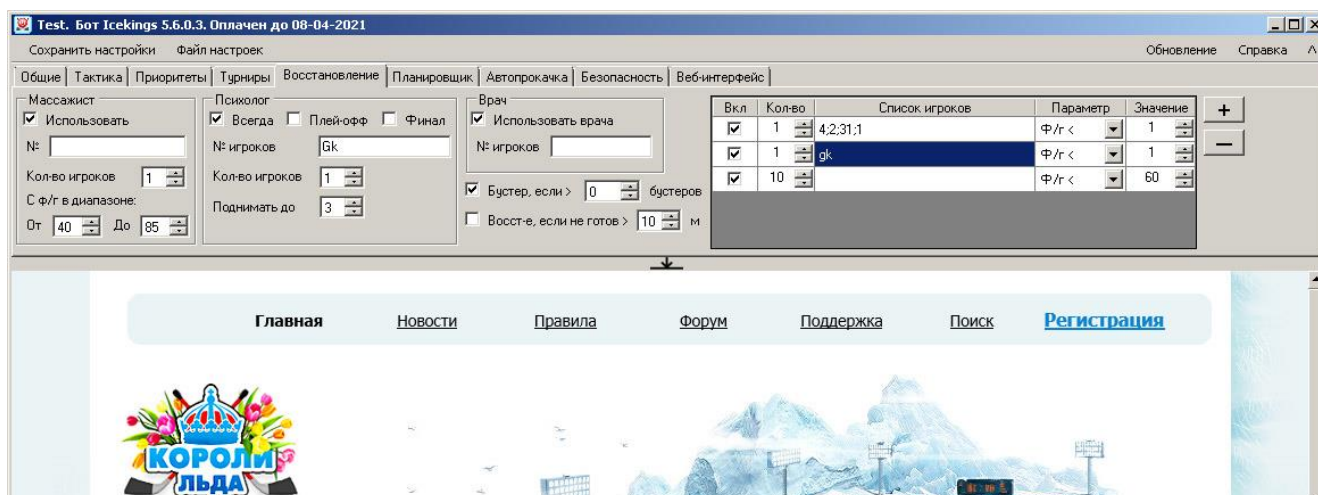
Test. Бот Icekings 5.6.0.3. Оплачен до 08-04-2021

Сохранить настройки Файл настроек

Обновление Справка

Общие | Тактика | Приоритеты | Турниры | Восстановление | Планировщик | Автопрокачка | Безопасность | Веб-интерфейс

Массажист
☑ Использовать
№
Кол-во игроков 1
С ф/г в диапазоне:
От 40 До 85

Психолог
☑ Всегда ☐ Плей-офф ☐ Финал
№ игроков Gk
Кол-во игроков 1
Поднимать до 3

Врач
☑ Использовать врача
№ игроков

☑ Бустер, если > 0 бустеров
☐ Восст-е, если не готов > 10 м

| Вкл | Кол-во | Список игроков | Параметр | Значение |
|---|---|---|---|---|
| ☑ | 1 | 4;2;31;1 | Ф/г < | 1 |
| ☑ | 1 | gk | Ф/г < | 1 |
| ☑ | 10 | | Ф/г < | 60 |

+
—

Главная Новости Правила Форум Поддержка Поиск Регистрация

КОРОЛИ ЛЬДА